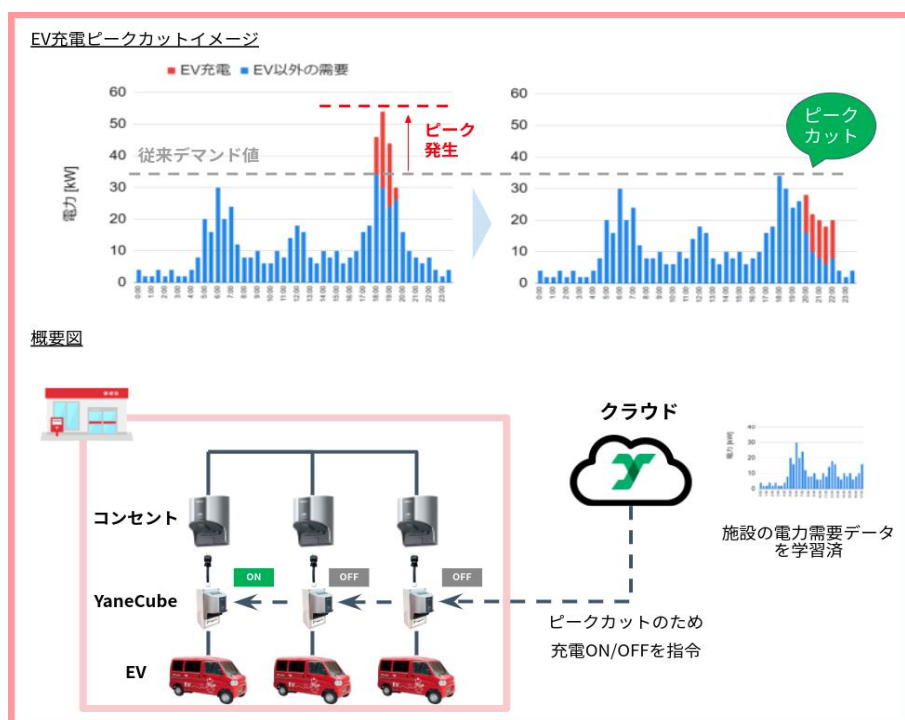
EV充電ピークカットイメージ

EV充電 EV以外の需要

60
50
40
30
20
10
0

電力 [kW]

従来デマンド値

ピーク発生

0:00 1:00 2:00 3:00 4:00 5:00 6:00 7:00 8:00 9:00 10:00 11:00 12:00 13:00 14:00 15:00 16:00 17:00 18:00 19:00 20:00 21:00 22:00 23:00

60
50
40
30
20
10
0

ピークカット

0:00 1:00 2:00 3:00 4:00 5:00 6:00 7:00 8:00 9:00 10:00 11:00 12:00 13:00 14:00 15:00 16:00 17:00 18:00 19:00 20:00 21:00 22:00 23:00

概要図

クラウド

施設の電力需要データを学習済

コンセント

ON OFF OFF

YaneCube

EV

ピークカットのため充電ON/OFFを指令